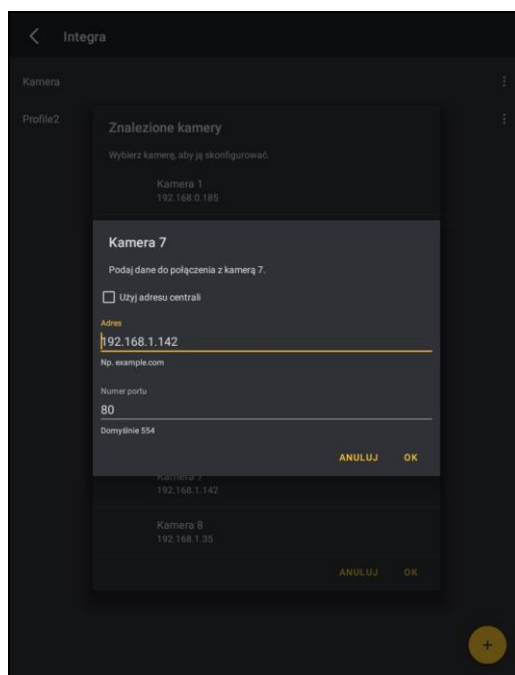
Integra

Kamera

Profile2

Znalezione kamery

Wybierz kamerę, aby ją skonfigurować.

Kamera 1
192.168.0.185

Kamera 7

Podaj dane do połączenia z kamerą 7.

Użyj adresu centrali

Adres
192.168.1.142
Np. example.com

Numer portu
80
Domyślnie 554

ANULUJ OK

Kamera 7
192.168.1.142

Kamera 8
192.168.1.35

ANULUJ OK

+